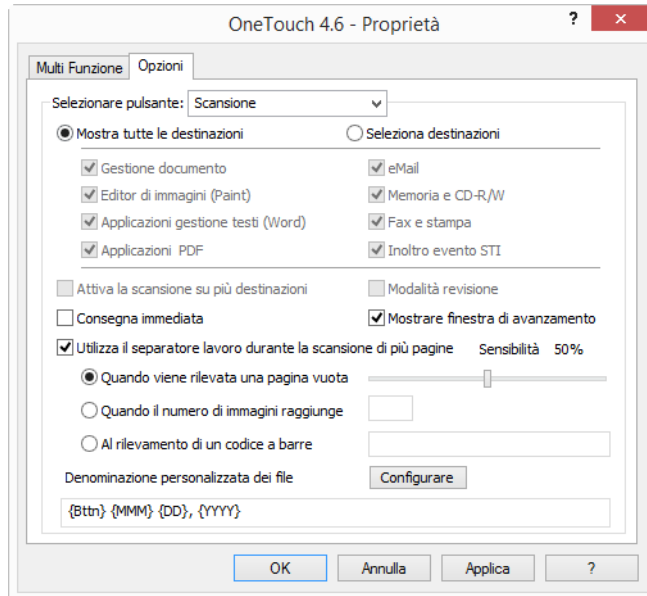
OneTouch 4.6 - Proprietà

?

Multi Funzione | Opzioni

Selezionare pulsante: Scansione

Mostra tutte le destinazioni

Seleziona destinazioni

Gestione documento

Editor di immagini (Paint)

Applicazioni gestione testi (Word)

Applicazioni PDF

eMail

Memoria e CD-R/W

Fax e stampa

Inoltro evento STI

Attiva la scansione su più destinazioni

Modalità revisione

Consegna immediata

Mostrare finestra di avanzamento

Utilizza il separatore lavoro durante la scansione di più pagine

Sensibilità 50%

Quando viene rilevata una pagina vuota

Quando il numero di immagini raggiunge

Al rilevamento di un codice a barre

Denominazione personalizzata dei file

Configurare

{Bttn} {MMM} {DD}, {YYYY}

OK

Annulla

Applica

?